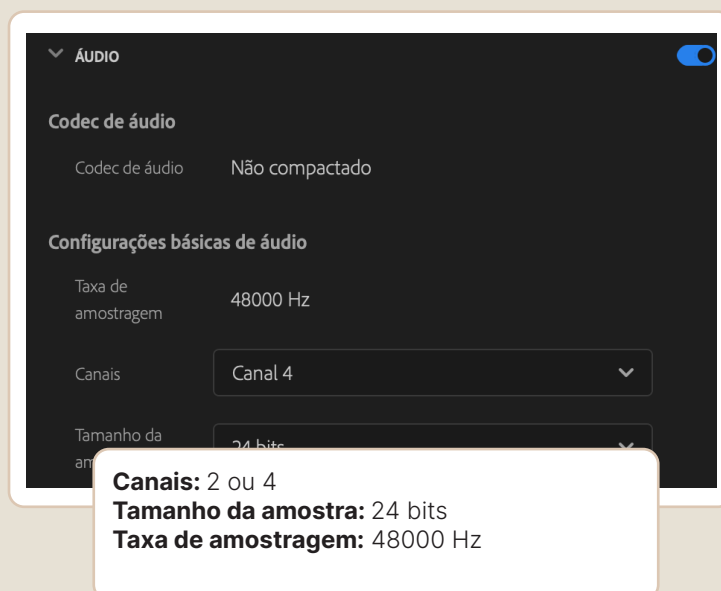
ÁUDIO

Codec de áudio

Codec de áudio Não compactado

Configurações básicas de áudio

Taxa de amostragem 48000 Hz

Canais Canal 4

Tamanho da am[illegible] 24 bits

**Canais:** 2 ou 4
**Tamanho da amostra:** 24 bits
**Taxa de amostragem:** 48000 Hz